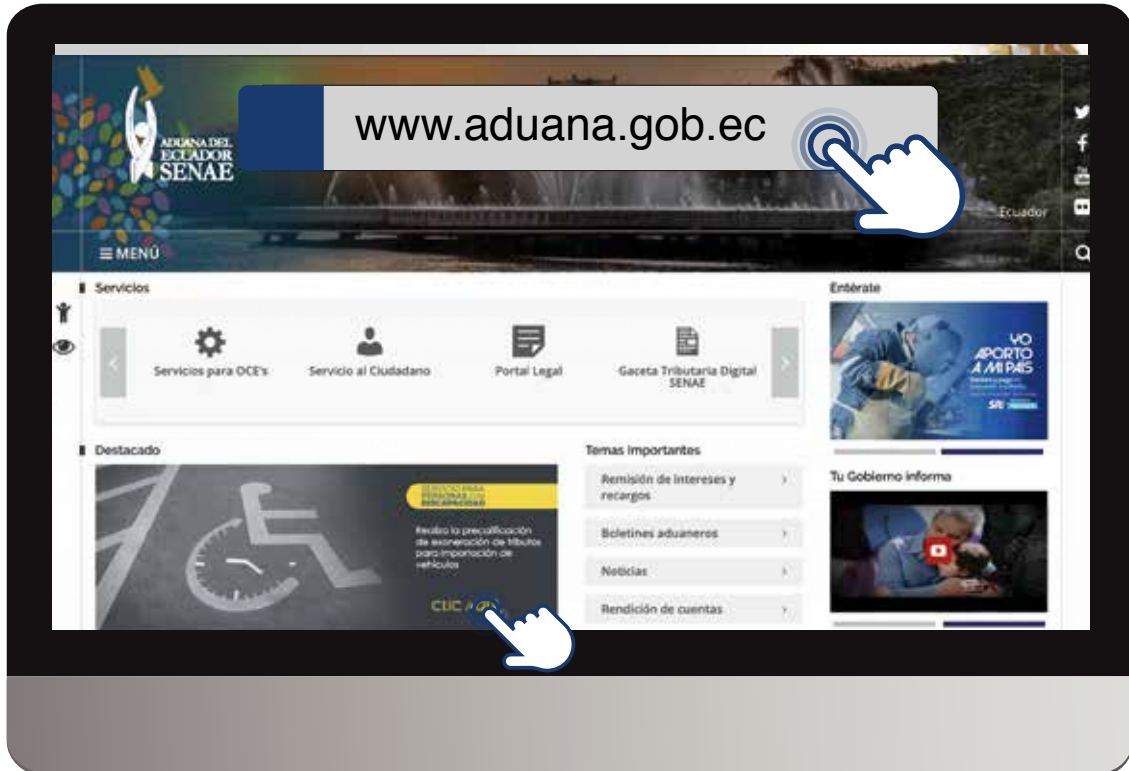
ADUANA DEL ECUADOR SENAE

www.aduana.gob.ec

Ecuador

≡ MENÚ

Servicios

Servicios para OCE's

Servicio al Ciudadano

Portal Legal

Gaceta Tributaria Digital SENAE

Entérate

YO APORTO A MI PAÍS

Destacado

SERVICIO PARA PERSONAS CON DISCAPACIDAD

Realiza la precalificación de exoneración de tributos para importación de vehículos

CLIC A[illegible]

Temas Importantes

Remisión de intereses y recargos

Boletines aduaneros

Noticias

Rendición de cuentas

Tu Gobierno informa